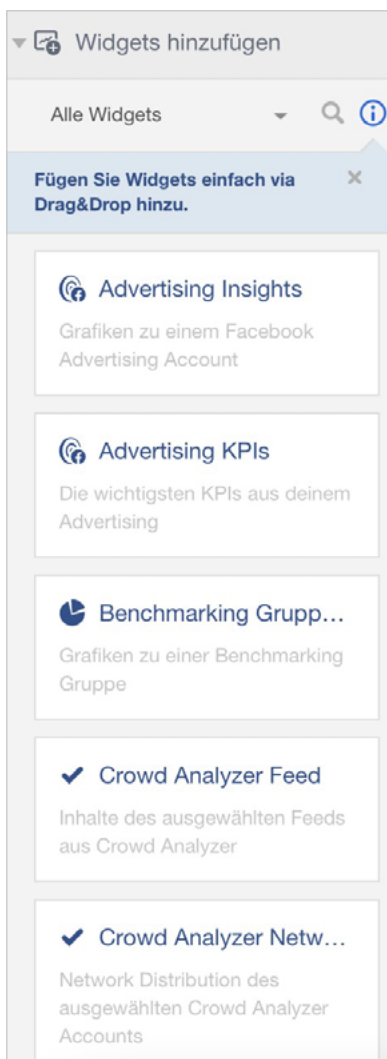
Widgets hinzufügen

Alle Widgets

Fügen Sie Widgets einfach via Drag&Drop hinzu.

×

Advertising Insights

Grafiken zu einem Facebook Advertising Account

Advertising KPIs

Die wichtigsten KPIs aus deinem Advertising

Benchmarking Grupp...

Grafiken zu einer Benchmarking Gruppe

Crowd Analyzer Feed

Inhalte des ausgewählten Feeds aus Crowd Analyzer

Crowd Analyzer Netw...

Network Distribution des ausgewählten Crowd Analyzer Accounts